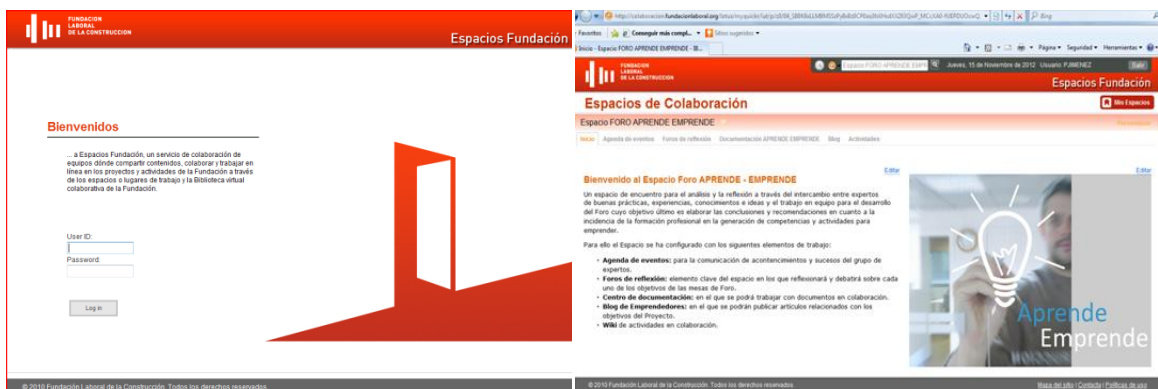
FUNDACION LABORAL DE LA CONSTRUCCION

Espacios Fundación

Bienvenidos

... a Espacios Fundación, un servicio de colaboración de equipos dónde compartir contenidos, colaborar y trabajar en línea en los proyectos y actividades de la Fundación a través de los espacios o lugares de trabajo y la Biblioteca virtual colaborativa de la Fundación.

User ID:

Password:

Log in

© 2010 Fundación Laboral de la Construcción. Todos los derechos reservados.

http://colaboracion.fundacionlaboral.org/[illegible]

Bing

Favoritos | Conseguir más complem... | Sitios sugeridos

Inicio - Espacio FORO APRENDE EMPRENDE - Bl...

Página | Seguridad | Herramientas

FUNDACION LABORAL DE LA CONSTRUCCION

Espacio FORO APRENDE EMPR

Jueves, 15 de Noviembre de 2012 Usuario: PJIMENEZ Salir

Espacios Fundación

Espacios de Colaboración

Mis Espacios

Espacio FORO APRENDE EMPRENDE

Inicio | Agenda de eventos | Foros de reflexión | Documentación APRENDE EMPRENDE | Blog | Actividades

Editar

Editar

Bienvenido al Espacio Foro APRENDE - EMPRENDE

Un espacio de encuentro para el análisis y la reflexión a través del intercambio entre expertos de buenas prácticas, experiencias, conocimientos e ideas y el trabajo en equipo para el desarrollo del Foro cuyo objetivo último es elaborar las conclusiones y recomendaciones en cuanto a la incidencia de la formación profesional en la generación de competencias y actividades para emprender.

Para ello el Espacio se ha configurado con los siguientes elementos de trabajo:

- Agenda de eventos: para la comunicación de acontencimientos y sucesos del grupo de expertos.
- Foros de reflexión: elemento clave del espacio en los que reflexionará y debatirá sobre cada uno de los objetivos de las mesas de Foro.
- Centro de documentación: en el que se podrá trabajar con documentos en colaboración.
- Blog de Emprendedores: en el que se podrán publicar artículos relacionados con los objetivos del Proyecto.
- Wiki de actividades en colaboración.

Aprende Emprende

© 2010 Fundación Laboral de la Construcción. Todos los derechos reservados.

Mapa del sitio | Contacto | Políticas de uso